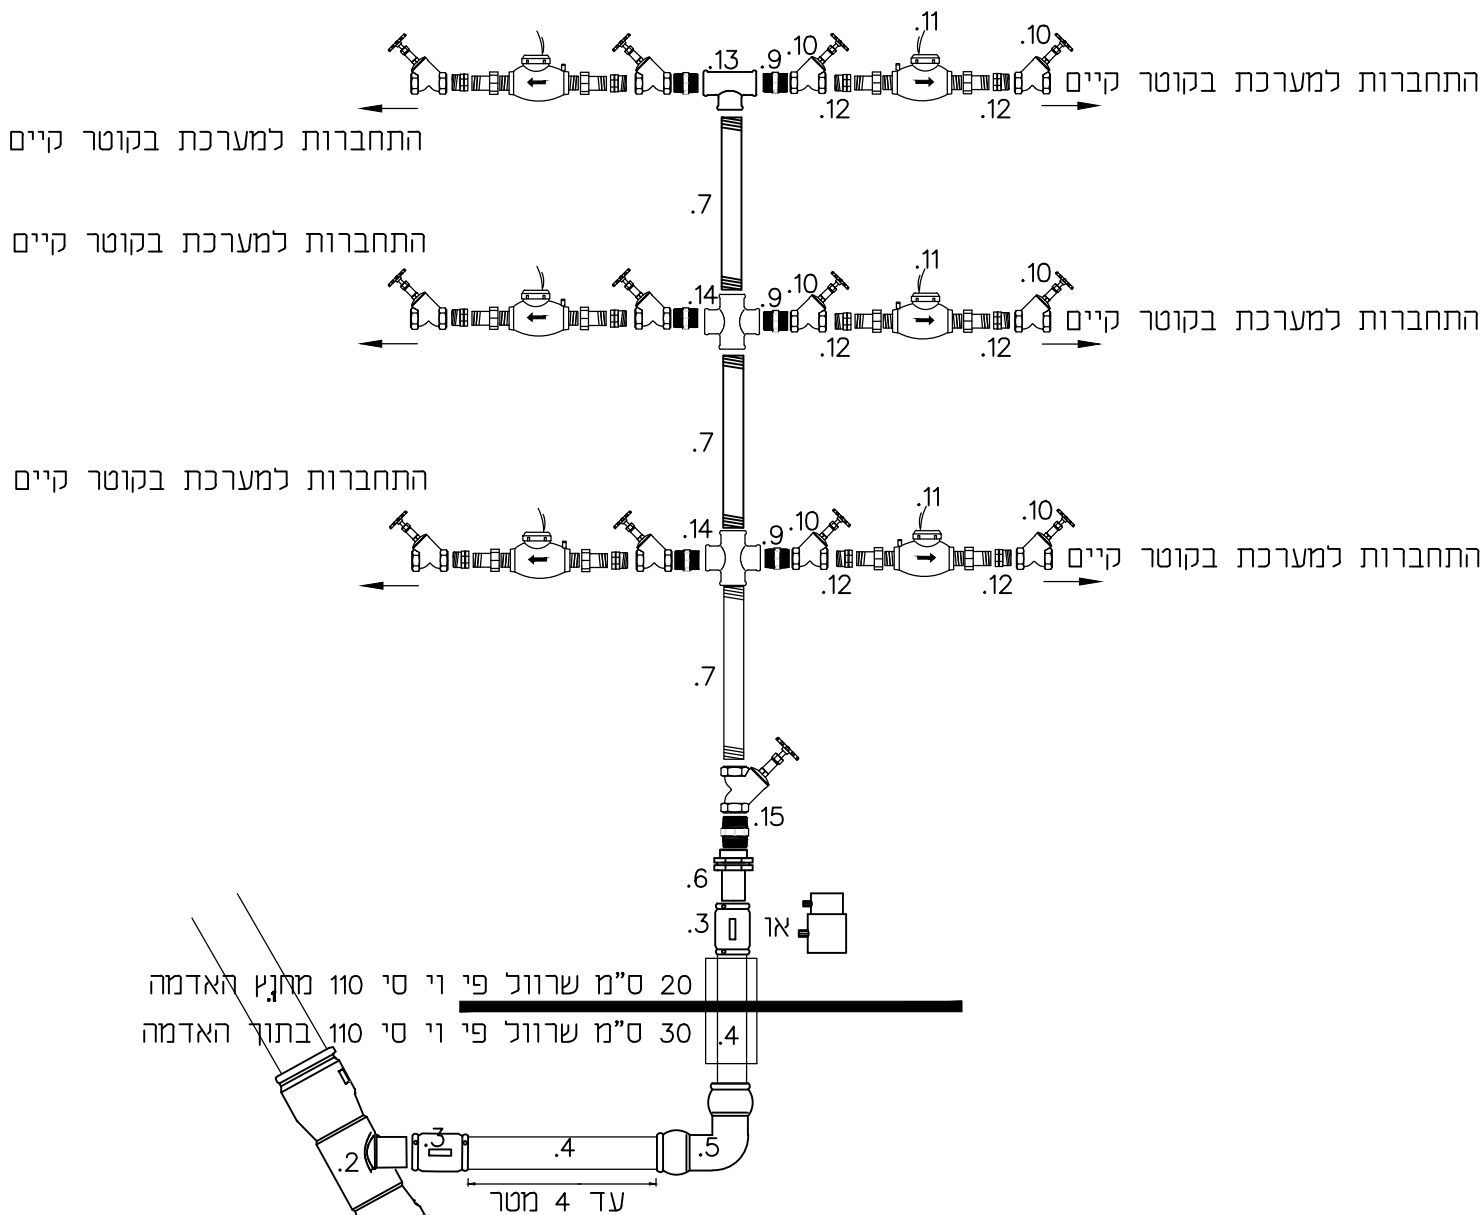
.11
.10 .13 .9 .10
התחברות למערכת בקוטר קיים
.12 .12
התחברות למערכת בקוטר קיים

.7

התחברות למערכת בקוטר קיים
.11
.14 .9 .10 .10
התחברות למערכת בקוטר קיים
.12 .12

.7

התחברות למערכת בקוטר קיים
.11
.14 .9 .10 .10
התחברות למערכת בקוטר קיים
.12 .12

.7

.15

.6

.3 או

20 ס"מ שרוול פי וי סי 110 מחוץ האדמה
30 ס"מ שרוול פי וי סי 110 בתוך האדמה .4

.3 .4 .5
.2
עד 4 מטר